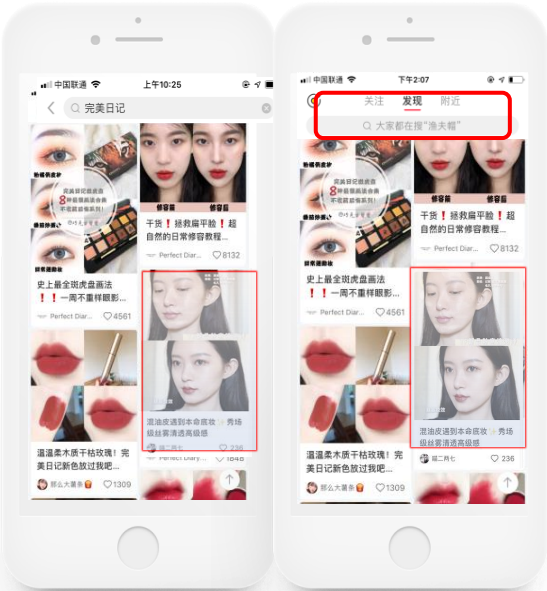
中国联通 上午10:25

完美日记

史上最全斑虎盘画法 ❗❗ 一周不重样眼影...

Perfect Diary 4561

干货❗拯救扁平脸❗超自然的日常修容教程...

Perfect Diar... 8132

修容前 修容后

混油皮遇到本命底妆✨秀场级丝雾清透高级感

Perfect Diary... 236

温温柔柔木质干枯玫瑰！完美日记新色放过我吧...

那么大薯条 1309

中国联通 下午2:07

关注 发现 附近

大家都在搜"渔夫帽"

修容前 修容后

干货❗拯救扁平脸❗超自然的日常修容教程...

Perfect Diar... 8132

史上最全斑虎盘画法 ❗❗ 一周不重样眼影...

Perfect Diary 4561

混油皮遇到本命底妆✨秀场级丝雾清透高级感

福二两七 236

温温柔柔木质干枯玫瑰！完美日记新色放过我吧...

那么大薯条 1309